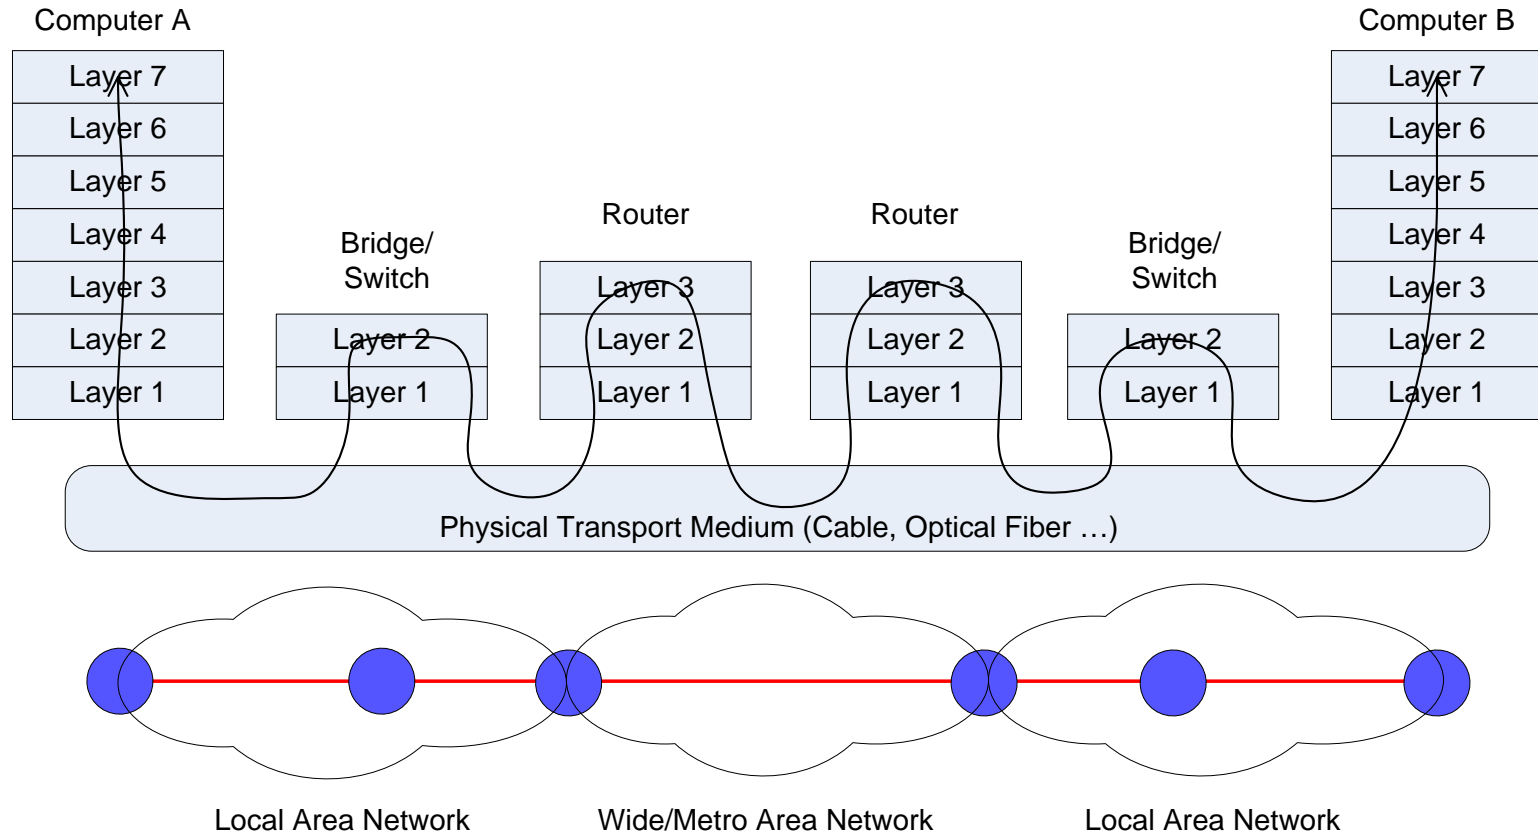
Computer A

| Layer 7 |
|---|
| Layer 6 |
| Layer 5 |
| Layer 4 |
| Layer 3 |
| Layer 2 |
| Layer 1 |

Bridge/ Switch

| Layer 2 |
|---|
| Layer 1 |

Router

| Layer 3 |
|---|
| Layer 2 |
| Layer 1 |

Router

| Layer 3 |
|---|
| Layer 2 |
| Layer 1 |

Bridge/ Switch

| Layer 2 |
|---|
| Layer 1 |

Computer B

| Layer 7 |
|---|
| Layer 6 |
| Layer 5 |
| Layer 4 |
| Layer 3 |
| Layer 2 |
| Layer 1 |

Physical Transport Medium (Cable, Optical Fiber …)

Local Area Network

Wide/Metro Area Network

Local Area Network